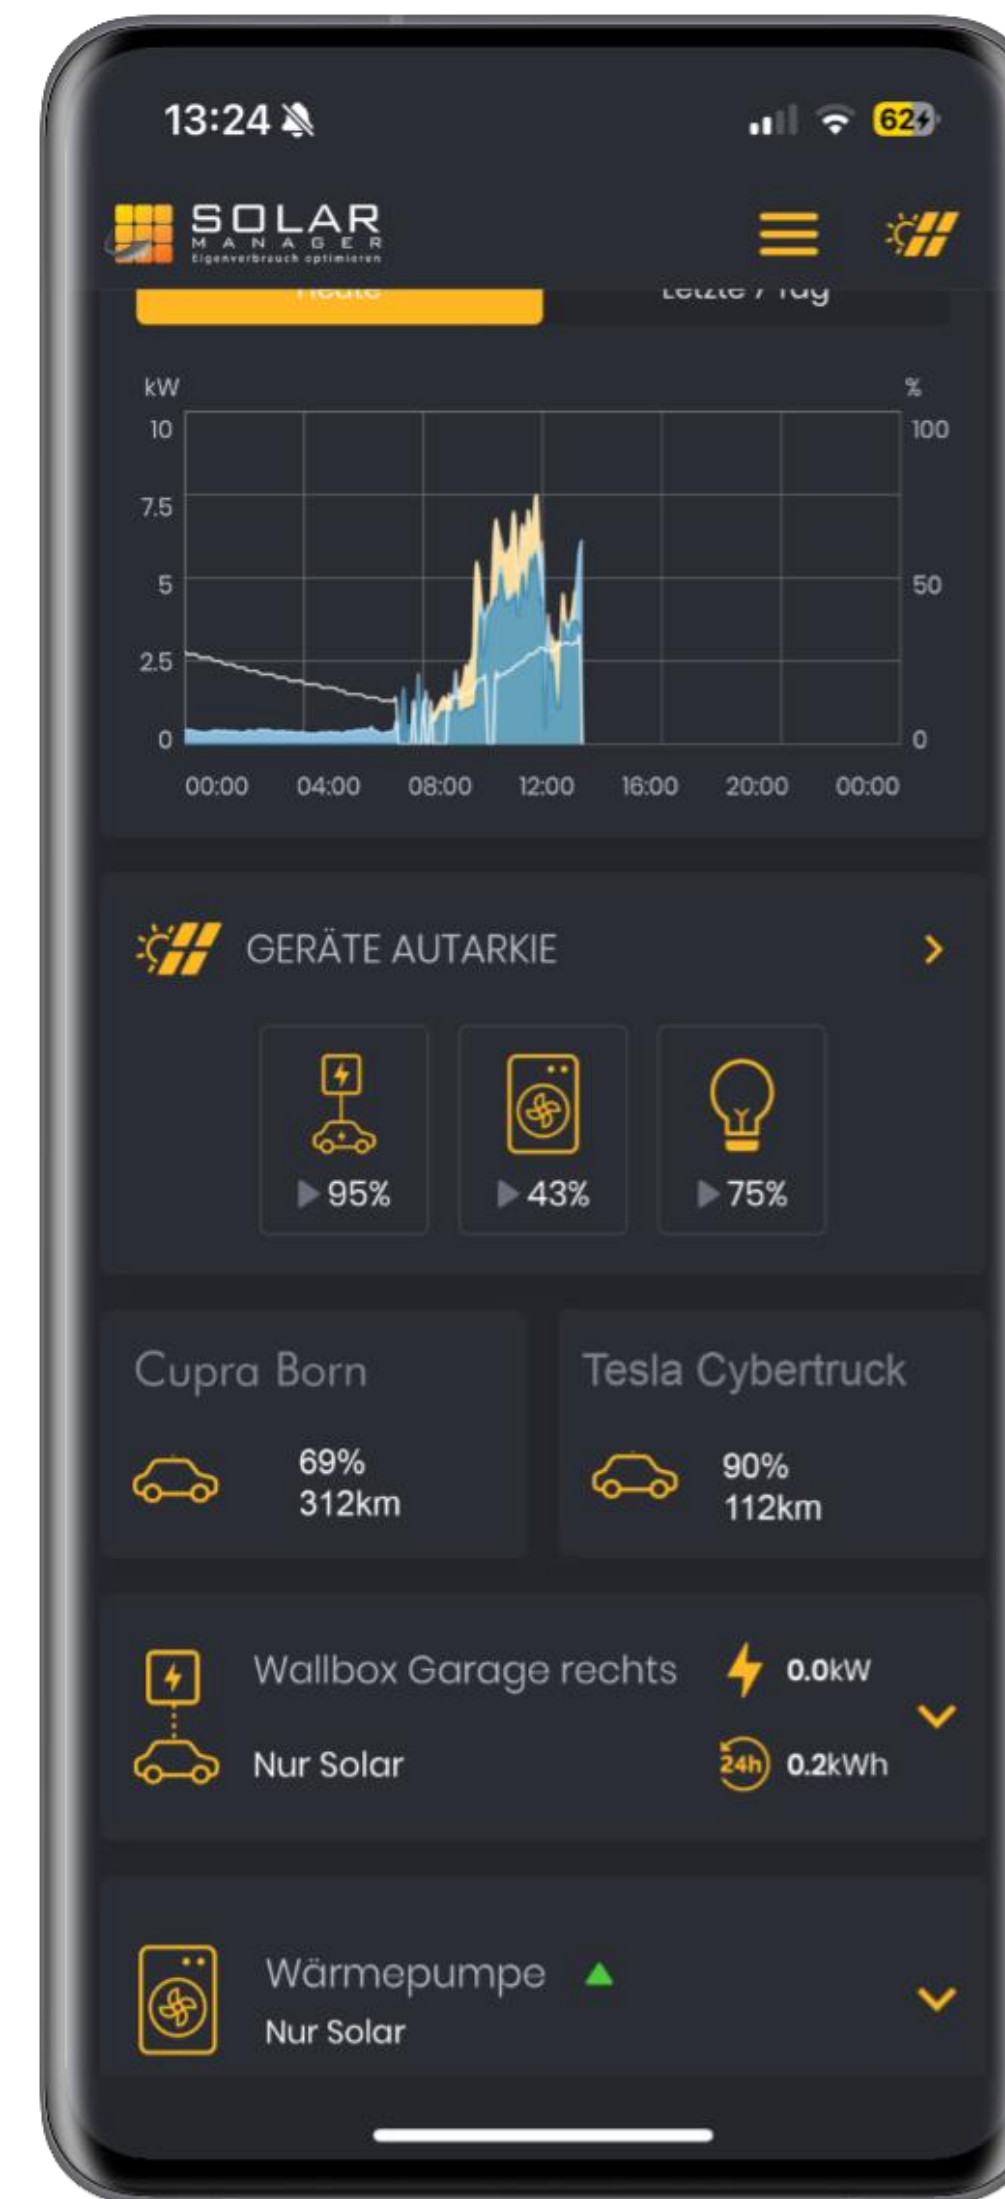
13:24

62

SOLAR MANAGER
Eigenverbrauch optimieren

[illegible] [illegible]

kW
10
7.5
5
2.5
0

%
100
50
0

00:00 04:00 08:00 12:00 16:00 20:00 00:00

GERÄTE AUTARKIE

95%
43%
75%

Cupra Born
69%
312km

Tesla Cybertruck
90%
112km

Wallbox Garage rechts
Nur Solar
0.0kW
24h
0.2kWh

Wärmepumpe
Nur Solar